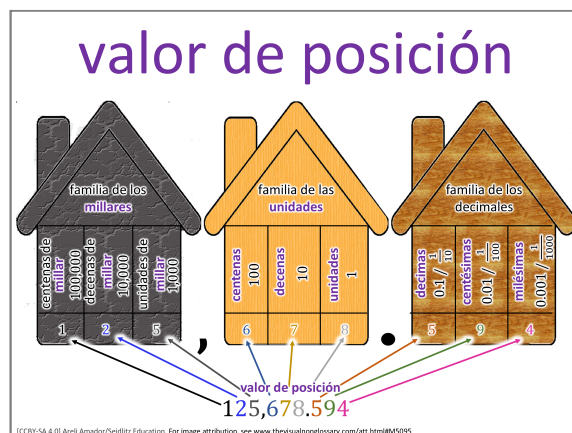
valor de posición

familia de los millares

centenas de millar 100,000

decenas de millar 10,000

unidades de millar 1,000

1 2 5

familia de las unidades

centenas 100

decenas 10

unidades 1

6 7 8

familia de los decimales

decimas $0.1 / \frac{1}{10}$

centésimas $0.01 / \frac{1}{100}$

milésimas $0.001 / \frac{1}{1000}$

5 9 4

valor de posición

125,678.594

[CCBY-SA 4.0] Areli Amador/Seidlitz Education. For image attribution, see www.thevisualnonglossary.com/att.html#M5095